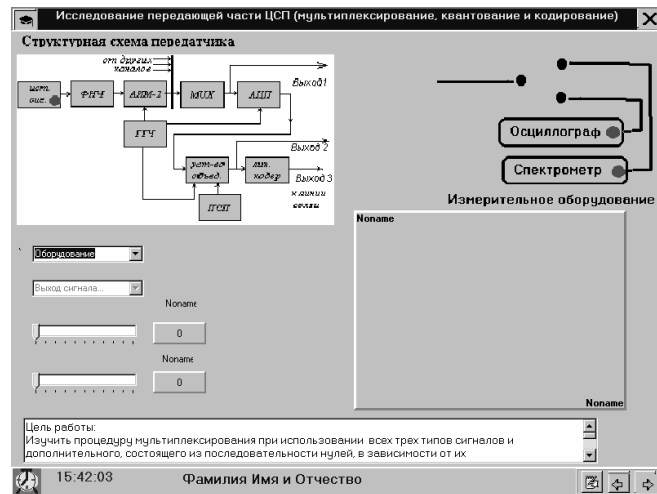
Исследование передающей части ЦСП (мультиплексирование, квантование и кодирование)

Структурная схема передатчика

от других каналов

ист. сиг.

ФНЧ

АИМ-1

MUX

АЦП

Выход1

ГГЧ

Выход 2

уст-во объед.

лин. кодер

Выход 3 к линии связи

ПГСП

Осциллограф

Спектрометр

Измерительное оборудование

Noname

Noname

Оборудование

Выход сигнала...

Noname

0

Noname

0

Цель работы:
Изучить процедуру мультиплексирования при использовании всех трех типов сигналов и дополнительного, состоящего из последовательности нулей, в зависимости от их

15:42:03

Фамилия Имя и Отчество